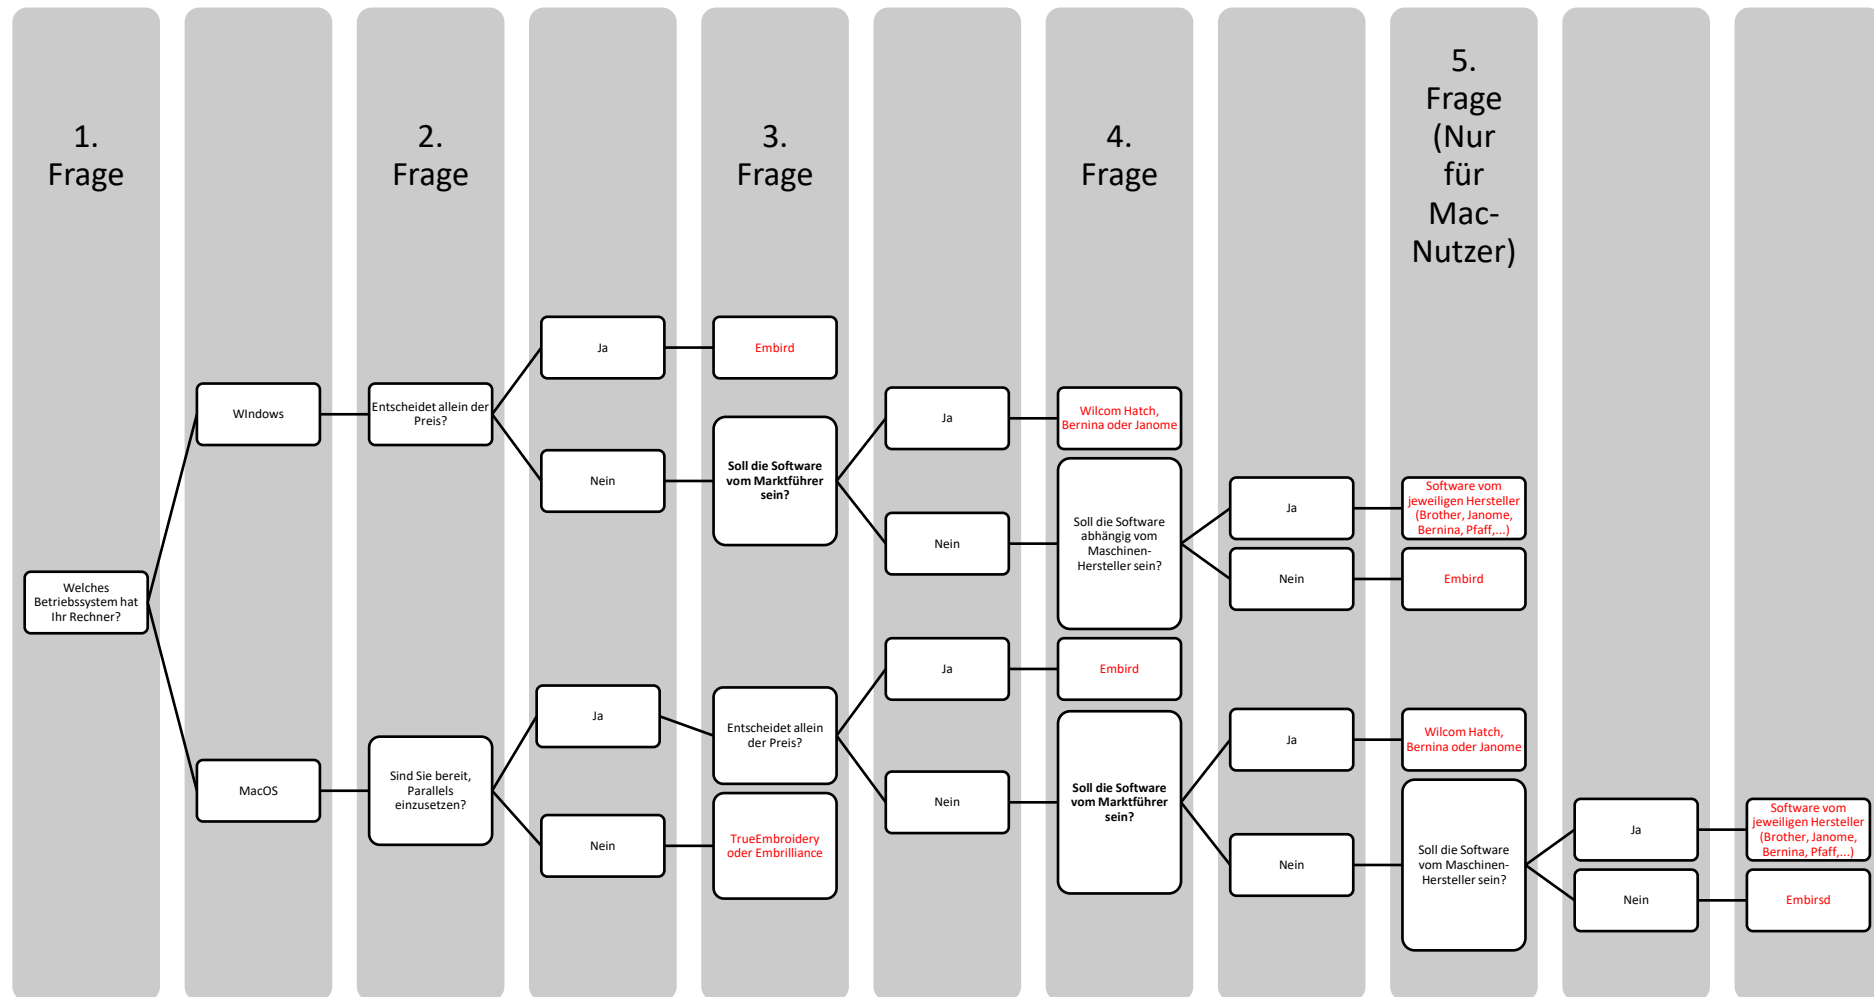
1. Frage

2. Frage

3. Frage

4. Frage

5. Frage (Nur für Mac-Nutzer)

Welches Betriebssystem hat Ihr Rechner?

WIndows

Entscheidet allein der Preis?

Ja

Embird

Nein

Soll die Software vom Marktführer sein?

Ja

Wilcom Hatch, Bernina oder Janome

Nein

Soll die Software abhängig vom Maschinen-Hersteller sein?

Ja

Software vom jeweiligen Hersteller (Brother, Janome, Bernina, Pfaff,...)

Nein

Embird

MacOS

Sind Sie bereit, Parallels einzusetzen?

Ja

Entscheidet allein der Preis?

Ja

Embird

Nein

Soll die Software vom Marktführer sein?

Ja

Wilcom Hatch, Bernina oder Janome

Nein

Soll die Software vom Maschinen-Hersteller sein?

Ja

Software vom jeweiligen Hersteller (Brother, Janome, Bernina, Pfaff,...)

Nein

Embirsd

Nein

TrueEmbroidery oder Embrilliance